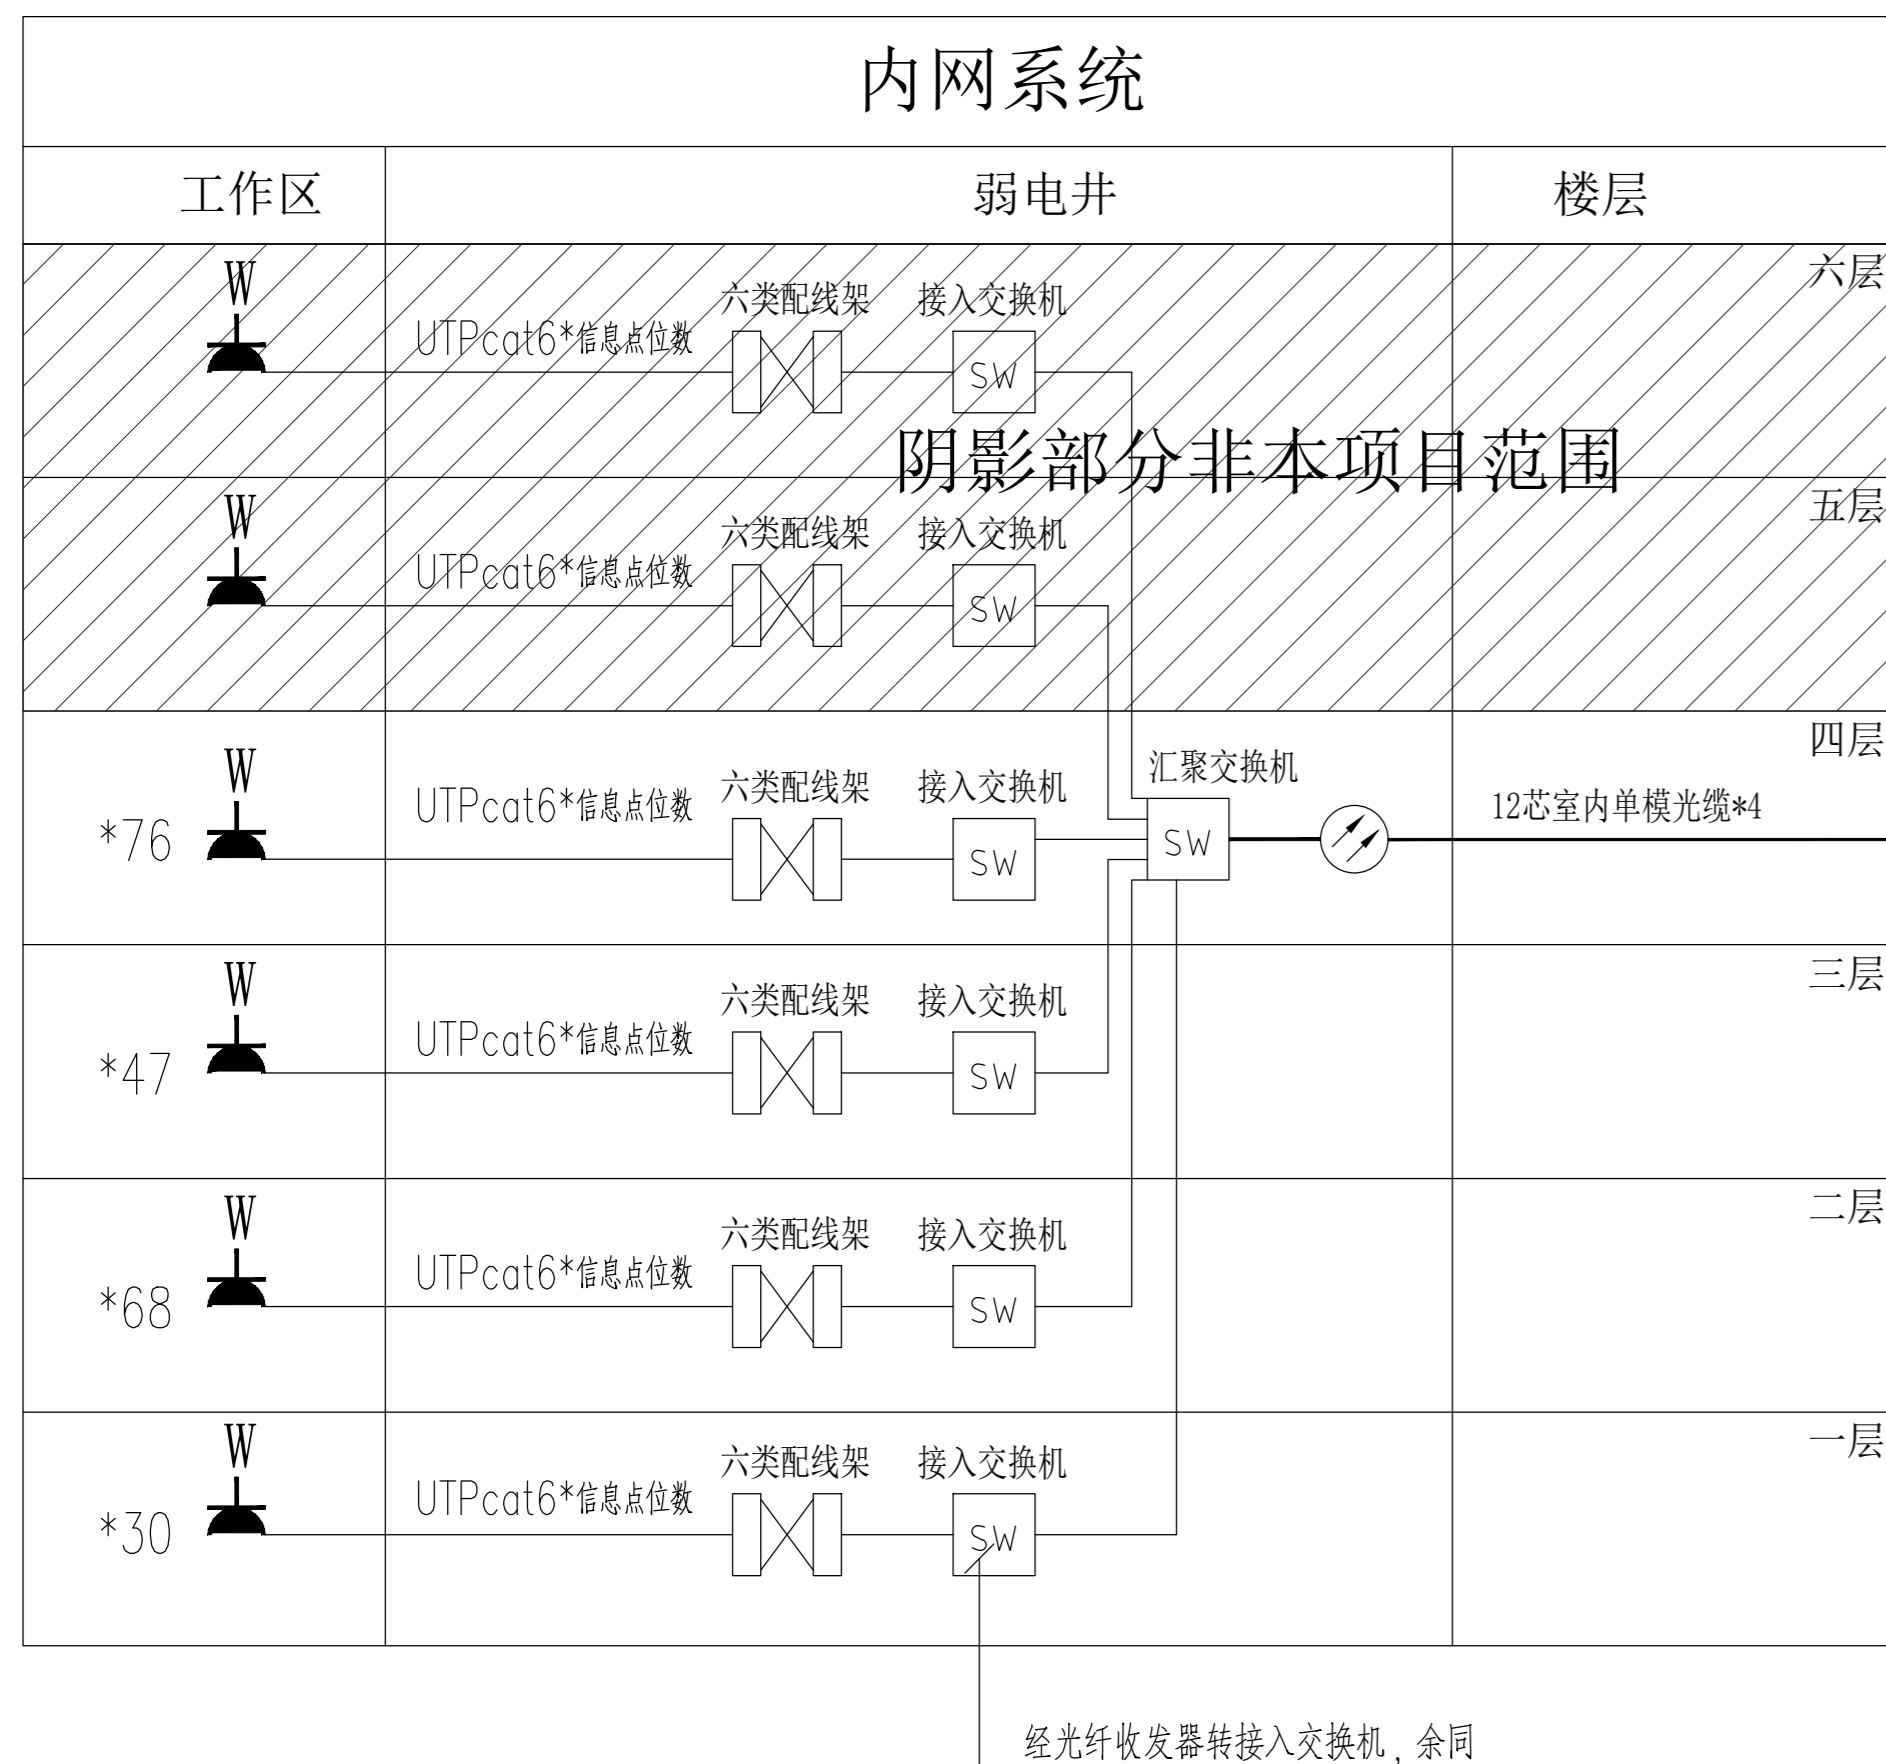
内网系统

| 工作区 | 弱电井 | 楼层 |
|---|---|---|
| W | UTPcat6*信息点位数 六类配线架 接入交换机 SW | 六层 |
| W | UTPcat6*信息点位数 六类配线架 接入交换机 SW | 五层 |
| W *76 | UTPcat6*信息点位数 六类配线架 接入交换机 SW 汇聚交换机 SW | 12芯室内单模光缆*4 四层 |
| W *47 | UTPcat6*信息点位数 六类配线架 接入交换机 SW | 三层 |
| W *68 | UTPcat6*信息点位数 六类配线架 接入交换机 SW | 二层 |
| W *30 | UTPcat6*信息点位数 六类配线架 接入交换机 SW | 一层 |

阴影部分非本项目范围

经光纤收发器转接入交换机，余同